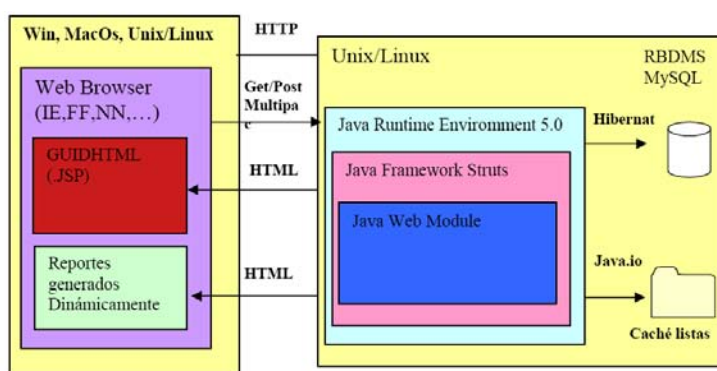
Win, MacOs, Unix/Linux

Web Browser (IE,FF,NN,…)

GUIDHTML (.JSP)

Reportes generados Dinámicamente

HTTP

Get/Post Multipa rt

HTML

HTML

Unix/Linux

RBDMS MySQL

Java Runtime Enviromment 5.0

Java Framework Struts

Java Web Module

Hibernat

Java.io

Caché listas